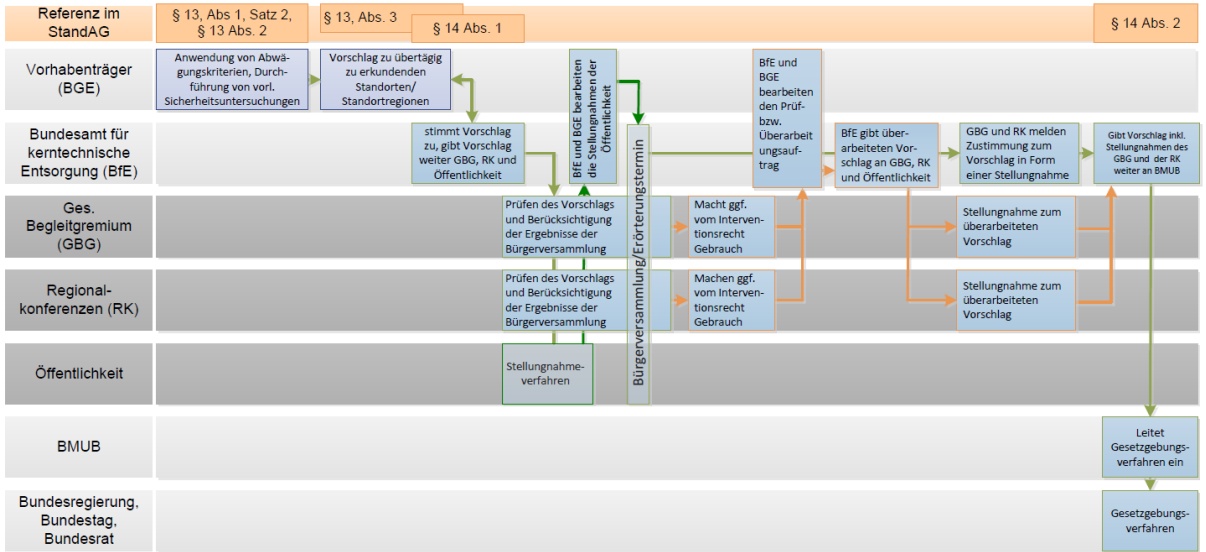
Referenz im StandAG

§ 13, Abs 1, Satz 2, § 13 Abs. 2

§ 13, Abs. 3

§ 14 Abs. 1

§ 14 Abs. 2

Vorhabenträger (BGE)

Anwendung von Abwägungskriterien, Durchführung von vorl. Sicherheitsuntersuchungen

Vorschlag zu übertägig zu erkundenden Standorten/ Standortregionen

BfE und BGE bearbeiten die Stellungnahmen der Öffentlichkeit

BfE und BGE bearbeiten den Prüfbzw. Überarbeitungsauftrag

Bundesamt für kerntechnische Entsorgung (BfE)

stimmt Vorschlag zu, gibt Vorschlag weiter GBG, RK und Öffentlichkeit

Bürgerversammlung/Erörterungstermin

BfE gibt überarbeiteten Vorschlag an GBG, RK und Öffentlichkeit

GBG und RK melden Zustimmung zum Vorschlag in Form einer Stellungnahme

Gibt Vorschlag inkl. Stellungnahmen des GBG und der RK weiter an BMUB

Ges. Begleitgremium (GBG)

Prüfen des Vorschlags und Berücksichtigung der Ergebnisse der Bürgerversammlung

Macht ggf. vom Interventionsrecht Gebrauch

Stellungnahme zum überarbeiteten Vorschlag

Regionalkonferenzen (RK)

Prüfen des Vorschlags und Berücksichtigung der Ergebnisse der Bürgerversammlung

Machen ggf. vom Interventionsrecht Gebrauch

Stellungnahme zum überarbeiteten Vorschlag

Öffentlichkeit

Stellungnahmeverfahren

BMUB

Leitet Gesetzgebungsverfahren ein

Bundesregierung, Bundestag, Bundesrat

Gesetzgebungsverfahren